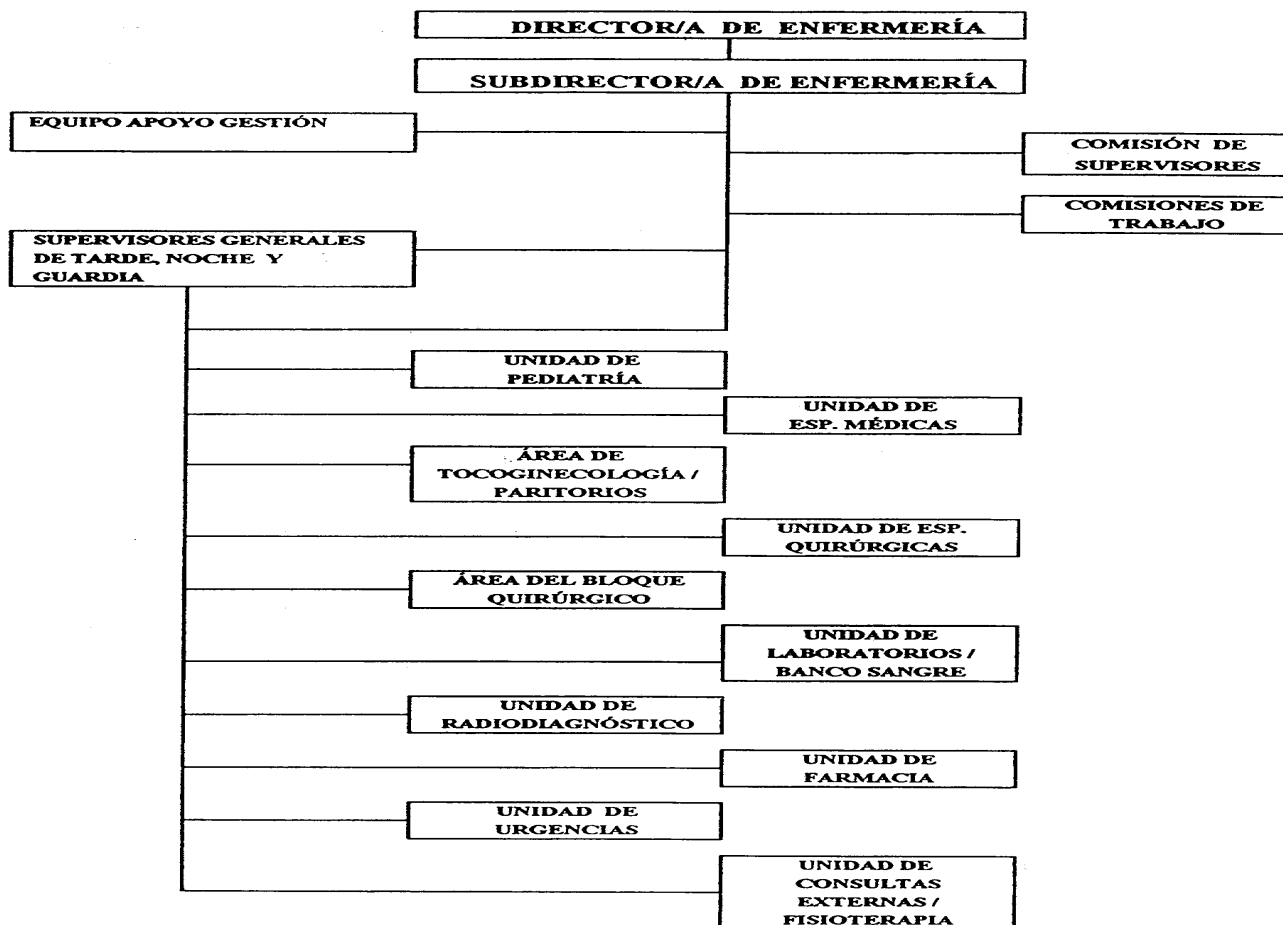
DIRECTOR/A DE ENFERMERÍA

SUBDIRECTOR/A DE ENFERMERÍA

EQUIPO APOYO GESTIÓN

COMISIÓN DE SUPERVISORES

COMISIONES DE TRABAJO

SUPERVISORES GENERALES DE TARDE, NOCHE Y GUARDIA

UNIDAD DE PEDIATRÍA

UNIDAD DE ESP. MÉDICAS

ÁREA DE TOCOGINECOLOGÍA / PARITORIOS

UNIDAD DE ESP. QUIRÚRGICAS

ÁREA DEL BLOQUE QUIRÚRGICO

UNIDAD DE LABORATORIOS / BANCO SANGRE

UNIDAD DE RADIODIAGNÓSTICO

UNIDAD DE FARMACIA

UNIDAD DE URGENCIAS

UNIDAD DE CONSULTAS EXTERNAS / FISIOTERAPIA